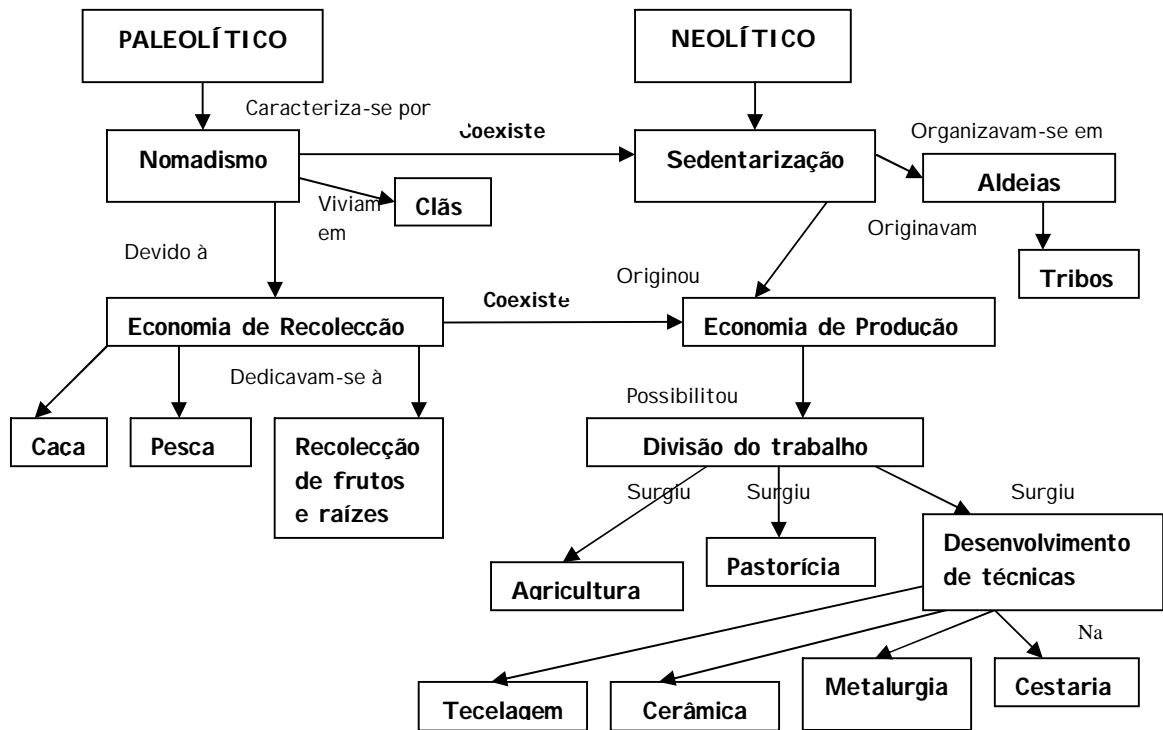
PALEOLÍTICO

NEOLÍTICO

Caracteriza-se por

Coexiste

Organizavam-se em

Nomadismo

Sedentarização

Aldeias

Viviam em

Clãs

Originavam

Devido à

Tribos

Originou

Coexiste

Economia de Recolecção

Economia de Producão

Dedicavam-se à

Possibilitou

Caca

Pesca

Recolecção de frutos e raízes

Divisão do trabalho

Surgiu

Surgiu

Surgiu

Desenvolvimento de técnicas

Pastorícia

Agricultura

Na

Tecelagem

Cerâmica

Metalurgia

Cestaria